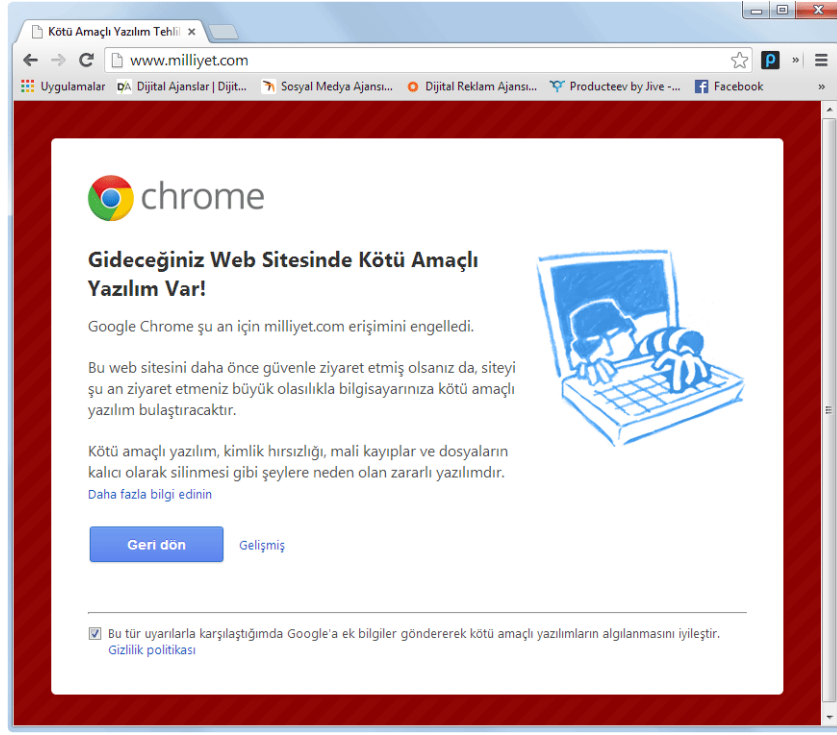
Kötü Amaçlı Yazılım Tehli ×

www.milliyet.com

Uygulamalar DA Dijital Ajanslar | Dijit... Sosyal Medya Ajansı... Dijital Reklam Ajansı... Producteev by Jive -... Facebook »

chrome

Gideceğiniz Web Sitesinde Kötü Amaçlı Yazılım Var!

Google Chrome şu an için milliyet.com erişimini engelledi.

Bu web sitesini daha önce güvenle ziyaret etmiş olsanız da, siteyi şu an ziyaret etmeniz büyük olasılıkla bilgisayarınıza kötü amaçlı yazılım bulaştıracaktır.

Kötü amaçlı yazılım, kimlik hırsızlığı, mali kayıplar ve dosyaların kalıcı olarak silinmesi gibi şeylere neden olan zararlı yazılımdır.
Daha fazla bilgi edinin

Geri dön Gelişmiş

Bu tür uyarılarla karşılaştığımda Google'a ek bilgiler göndererek kötü amaçlı yazılımların algılanmasını iyileştir.
Gizlilik politikası